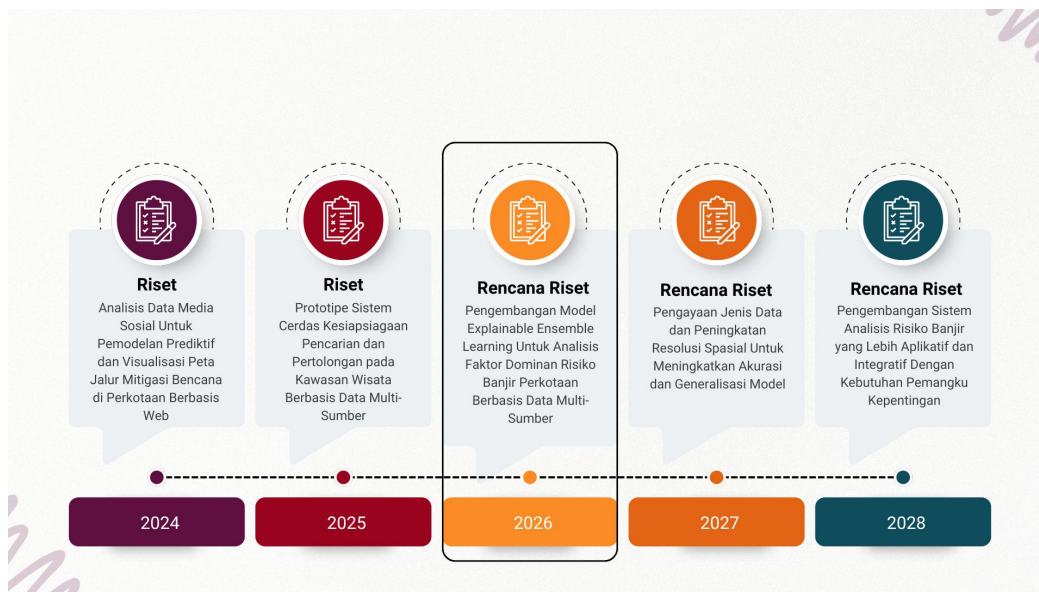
Riset
Analisis Data Media Sosial Untuk Pemodelan Prediktif dan Visualisasi Peta Jalur Mitigasi Bencana di Perkotaan Berbasis Web

Riset
Prototipe Sistem Cerdas Kesiapsiagaan Pencarian dan Pertolongan pada Kawasan Wisata Berbasis Data Multi-Sumber

Rencana Riset
Pengembangan Model Explainable Ensemble Learning Untuk Analisis Faktor Dominan Risiko Banjir Perkotaan Berbasis Data Multi-Sumber

Rencana Riset
Pengayaan Jenis Data dan Peningkatan Resolusi Spasial Untuk Meningkatkan Akurasi dan Generalisasi Model

Rencana Riset
Pengembangan Sistem Analisis Risiko Banjir yang Lebih Aplikatif dan Integratif Dengan Kebutuhan Pemangku Kepentingan

2024

2025

2026

2027

2028